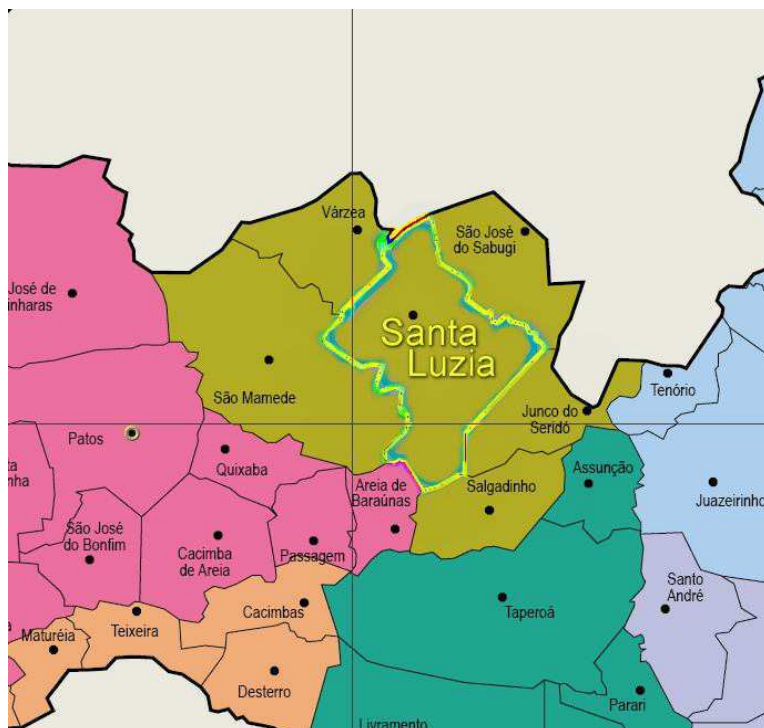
Várzea
São José do Sabugi
José de inharas
Santa Luzia
São Mamede
Tenório
Junco do Seridó
Patos
ta nha
Quixaba
Areia de Baraúnas
Assunção
Salgadinho
Juazeirinho
São José do Bonfim
Cacimba de Areia
Passagem
Santo André
Cacimbas
Taperoá
Maturéia
Teixeira
Desterro
Parari
Livramento